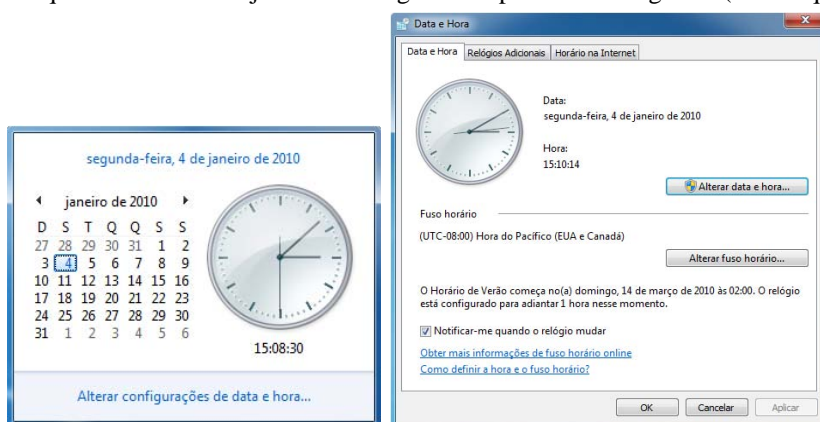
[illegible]

segunda-feira, 4 de janeiro de 2010

◀ janeiro de 2010 ▶

| D | S | T | Q | Q | S | S |
|---|---|---|---|---|---|---|
| 27 | 28 | 29 | 30 | 31 | 1 | 2 |
| 3 | 4 | 5 | 6 | 7 | 8 | 9 |
| 10 | 11 | 12 | 13 | 14 | 15 | 16 |
| 17 | 18 | 19 | 20 | 21 | 22 | 23 |
| 24 | 25 | 26 | 27 | 28 | 29 | 30 |
| 31 | 1 | 2 | 3 | 4 | 5 | 6 |

15:08:30

Alterar configurações de data e hora...

Data e Hora

Data e Hora | Relógios Adicionais | Horário na Internet

Data:
segunda-feira, 4 de janeiro de 2010

Hora:
15:10:14

Alterar data e hora...

Fuso horário

(UTC-08:00) Hora do Pacífico (EUA e Canadá)

Alterar fuso horário...

O Horário de Verão começa no(a) domingo, 14 de março de 2010 às 02:00. O relógio está configurado para adiantar 1 hora nesse momento.

Notificar-me quando o relógio mudar

Obter mais informações de fuso horário online

Como definir a hora e o fuso horário?

OK | Cancelar | Aplicar